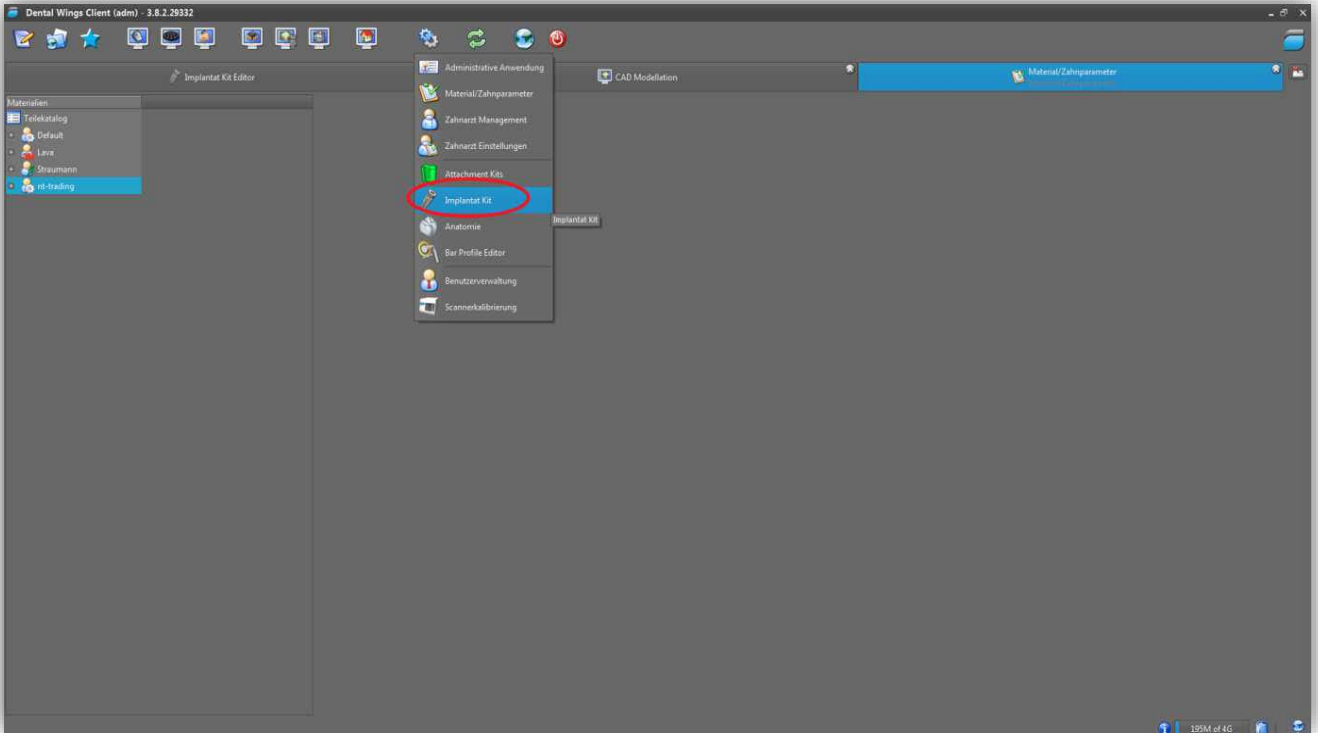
Dental Wings Client (adm) - 3.8.2.29332

Implantat Kit Editor

CAD Modellation

Material/Zahnparameter

Materialien

Teilekatalog

Default

Lava

Straumann

nt-trading

Administrative Anwendung

Material/Zahnparameter

Zahnarzt Management

Zahnarzt Einstellungen

Attachment Kits

Implantat Kit

Implantat Kit

Anatomie

Bar Profile Editor

Benutzerverwaltung

Scannerkalibrierung

195M of 4G